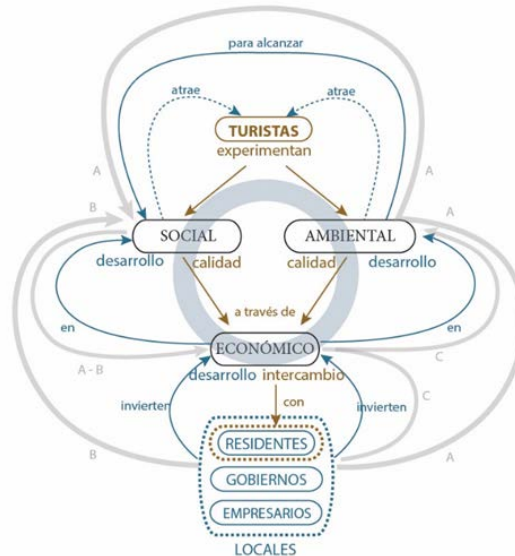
para alcanzar

atrae

atrae

TURISTAS
experimentan

A

A

B

A

SOCIAL

AMBIENTAL

desarrollo

calidad

calidad

desarrollo

a través de

en

en

ECONÓMICO

A - B

C

desarrollo

intercambio

con

invierten

invierten

C

RESIDENTES

B

A

GOBIERNOS

EMPRESARIOS

LOCALES